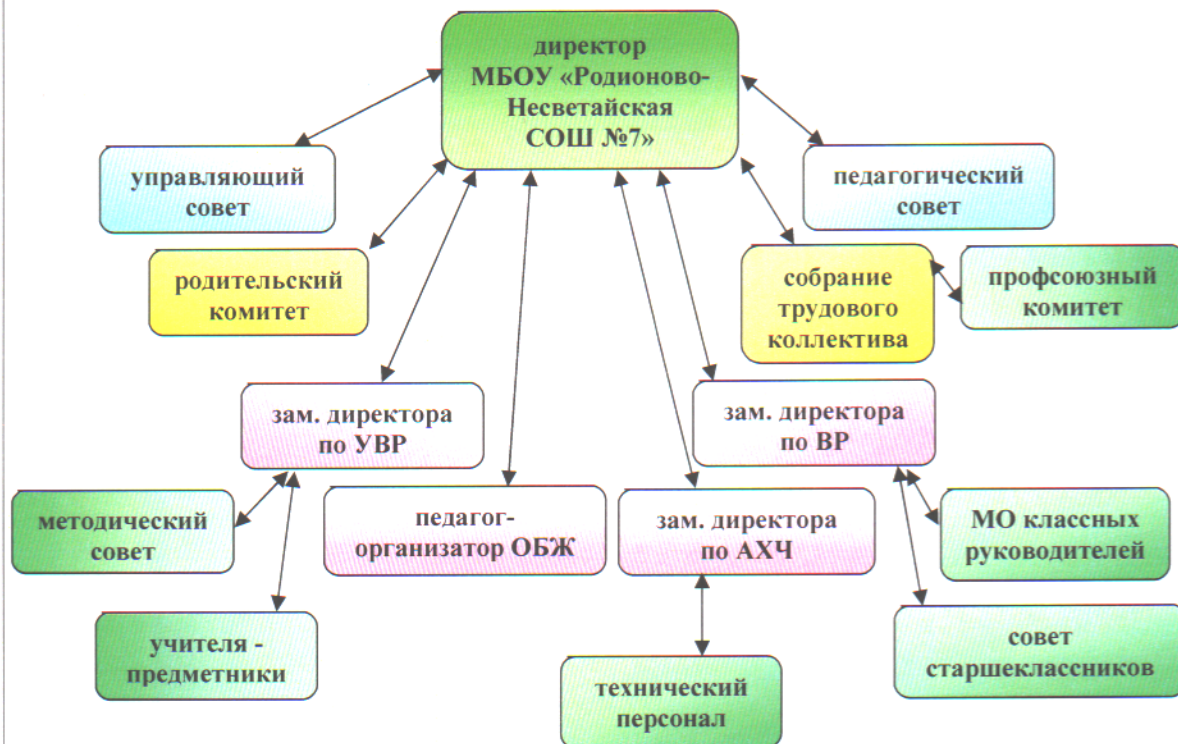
директор МБОУ «Родионово-Несветайская СОШ №7»

управляющий совет

педагогический совет

родительский комитет

собрание трудового коллектива

профсоюзный комитет

зам. директора по УВР

зам. директора по ВР

методический совет

педагог-организатор ОБЖ

зам. директора по АХЧ

МО классных руководителей

учителя - предметники

совет старшеклассников

технический персонал